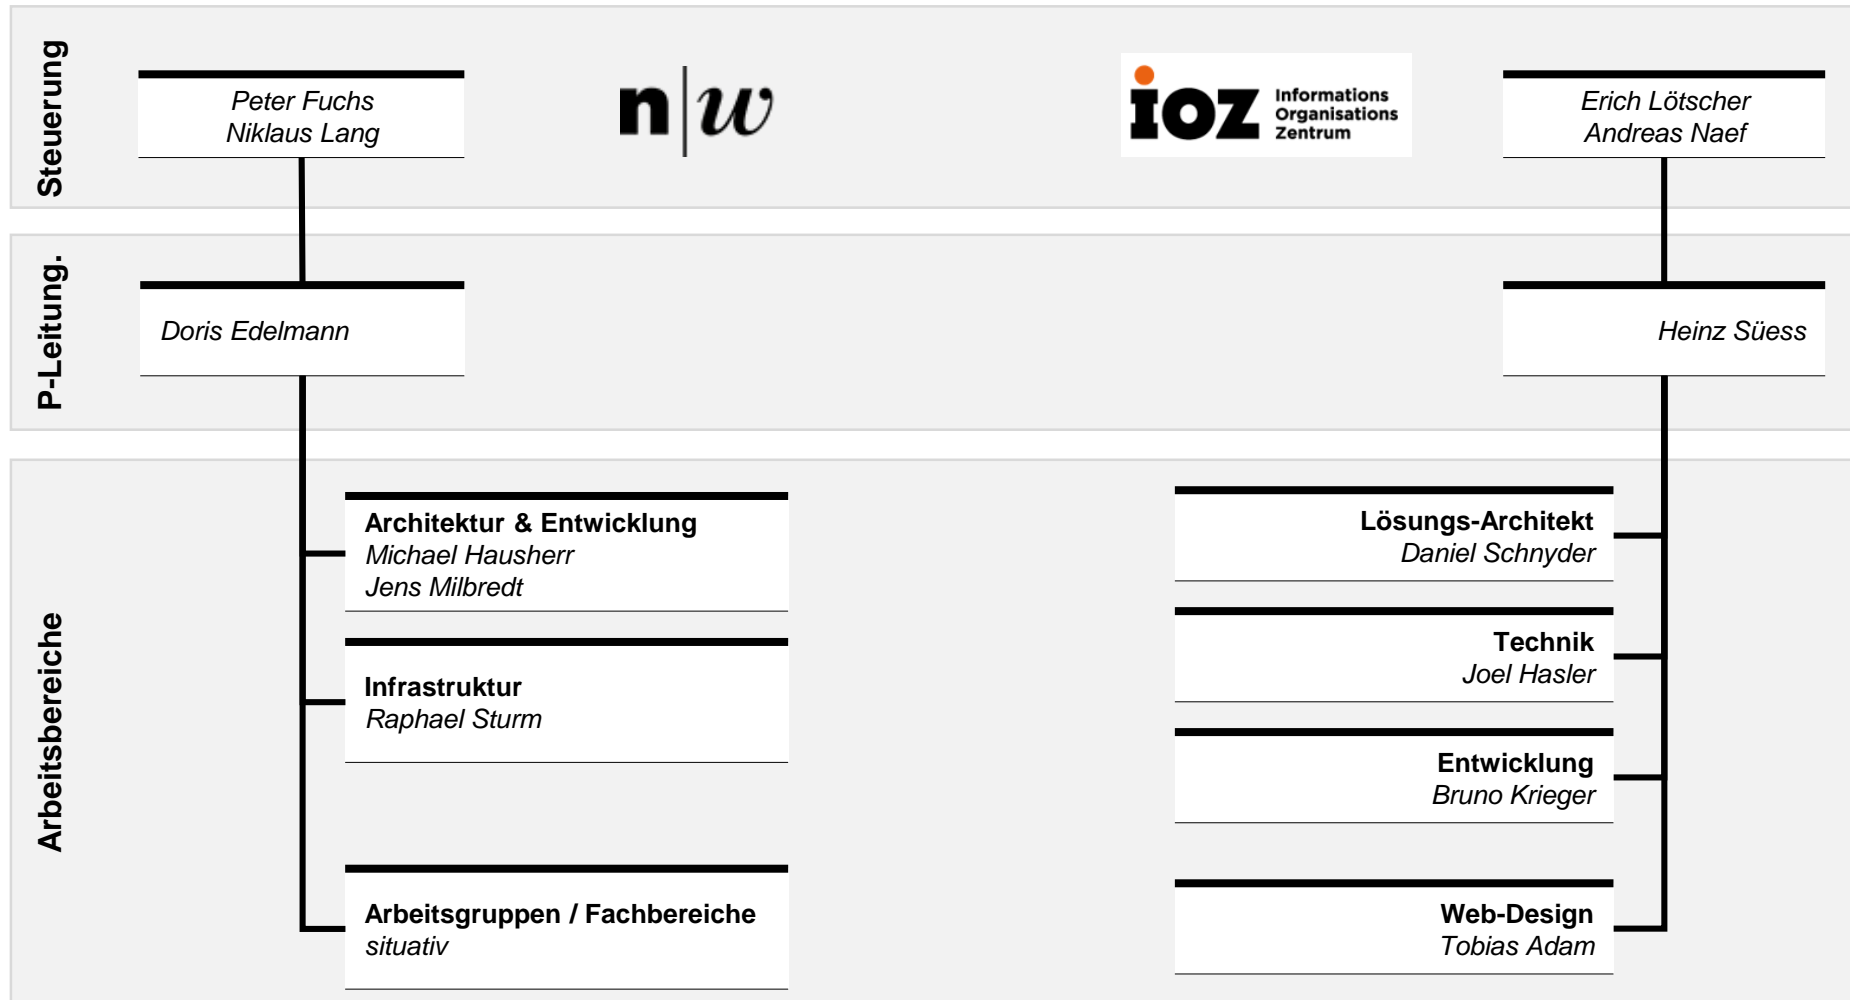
Steuerung

Peter Fuchs
Niklaus Lang

n|w

ioz Informations Organisations Zentrum

Erich Lötscher
Andreas Naef

P-Leitung.

Doris Edelmann

Heinz Süess

Arbeitsbereiche

Architektur & Entwicklung
Michael Hausherr
Jens Milbredt

Infrastruktur
Raphael Sturm

Arbeitsgruppen / Fachbereiche
situativ

Lösungs-Architekt
Daniel Schnyder

Technik
Joel Hasler

Entwicklung
Bruno Krieger

Web-Design
Tobias Adam